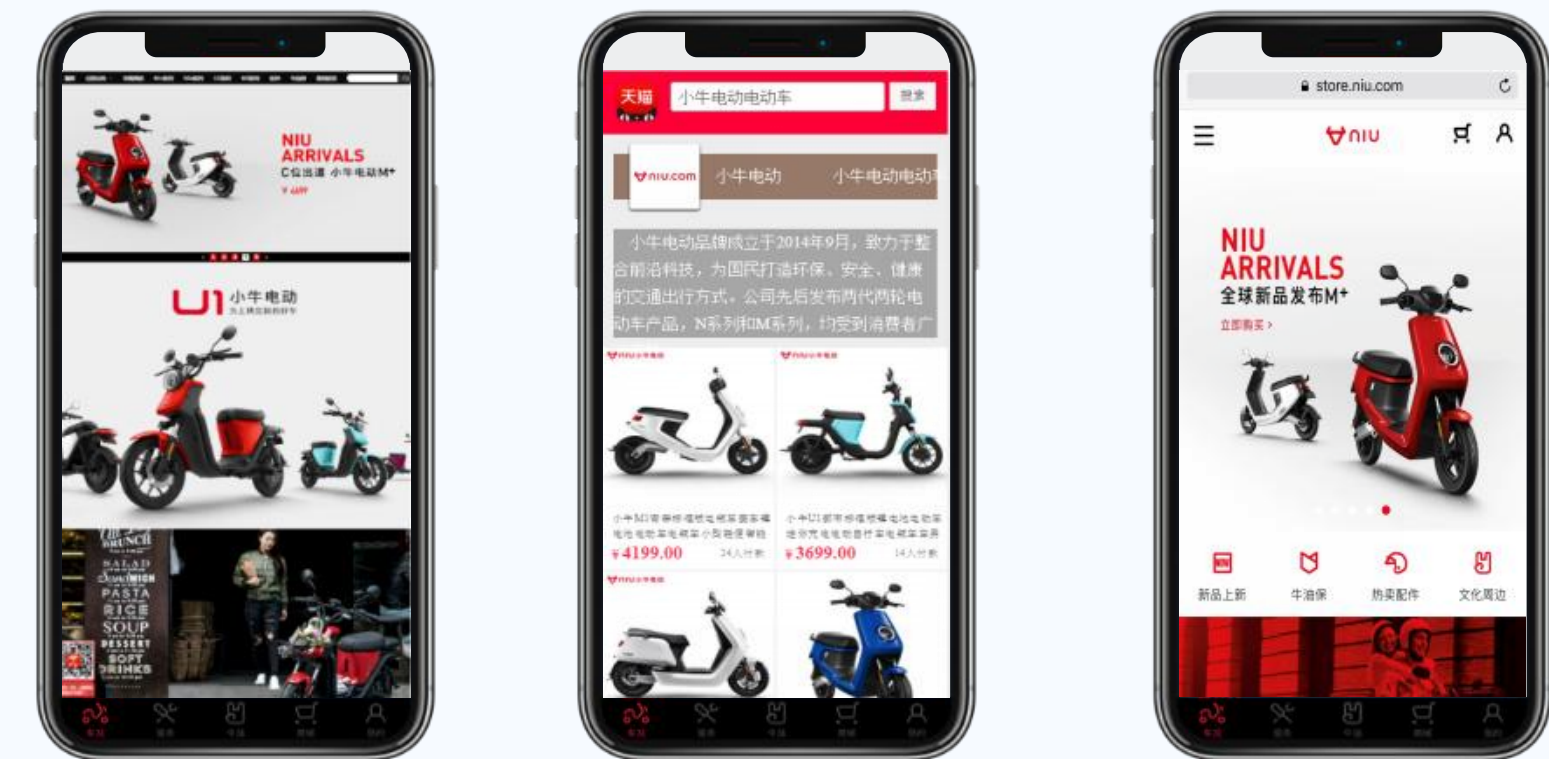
NIU
ARRIVALS
C位出道 小牛电动M+
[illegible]

U1 小牛电动
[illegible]

BRUNCH
SALAD
SANDWICH
PASTA
RICE
SOUP
DESSERT
SOFT DRINKS

天猫
小牛电动电动车
搜索
niu.com 小牛电动 小牛电动电动
小牛电动品牌成立于2014年9月，致力于整合前沿科技，为国民打造环保、安全、健康的交通出行方式。公司先后发布两代两轮电动车产品，N系列和M系列，均受到消费者广
小牛电动
小牛电动
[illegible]
¥4199.00 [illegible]
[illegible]
¥3699.00 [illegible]
小牛电动

store.niu.com
niu
NIU
ARRIVALS
全球新品发布M+
立即购买 >
新品上新
牛油保
热卖配件
文化周边